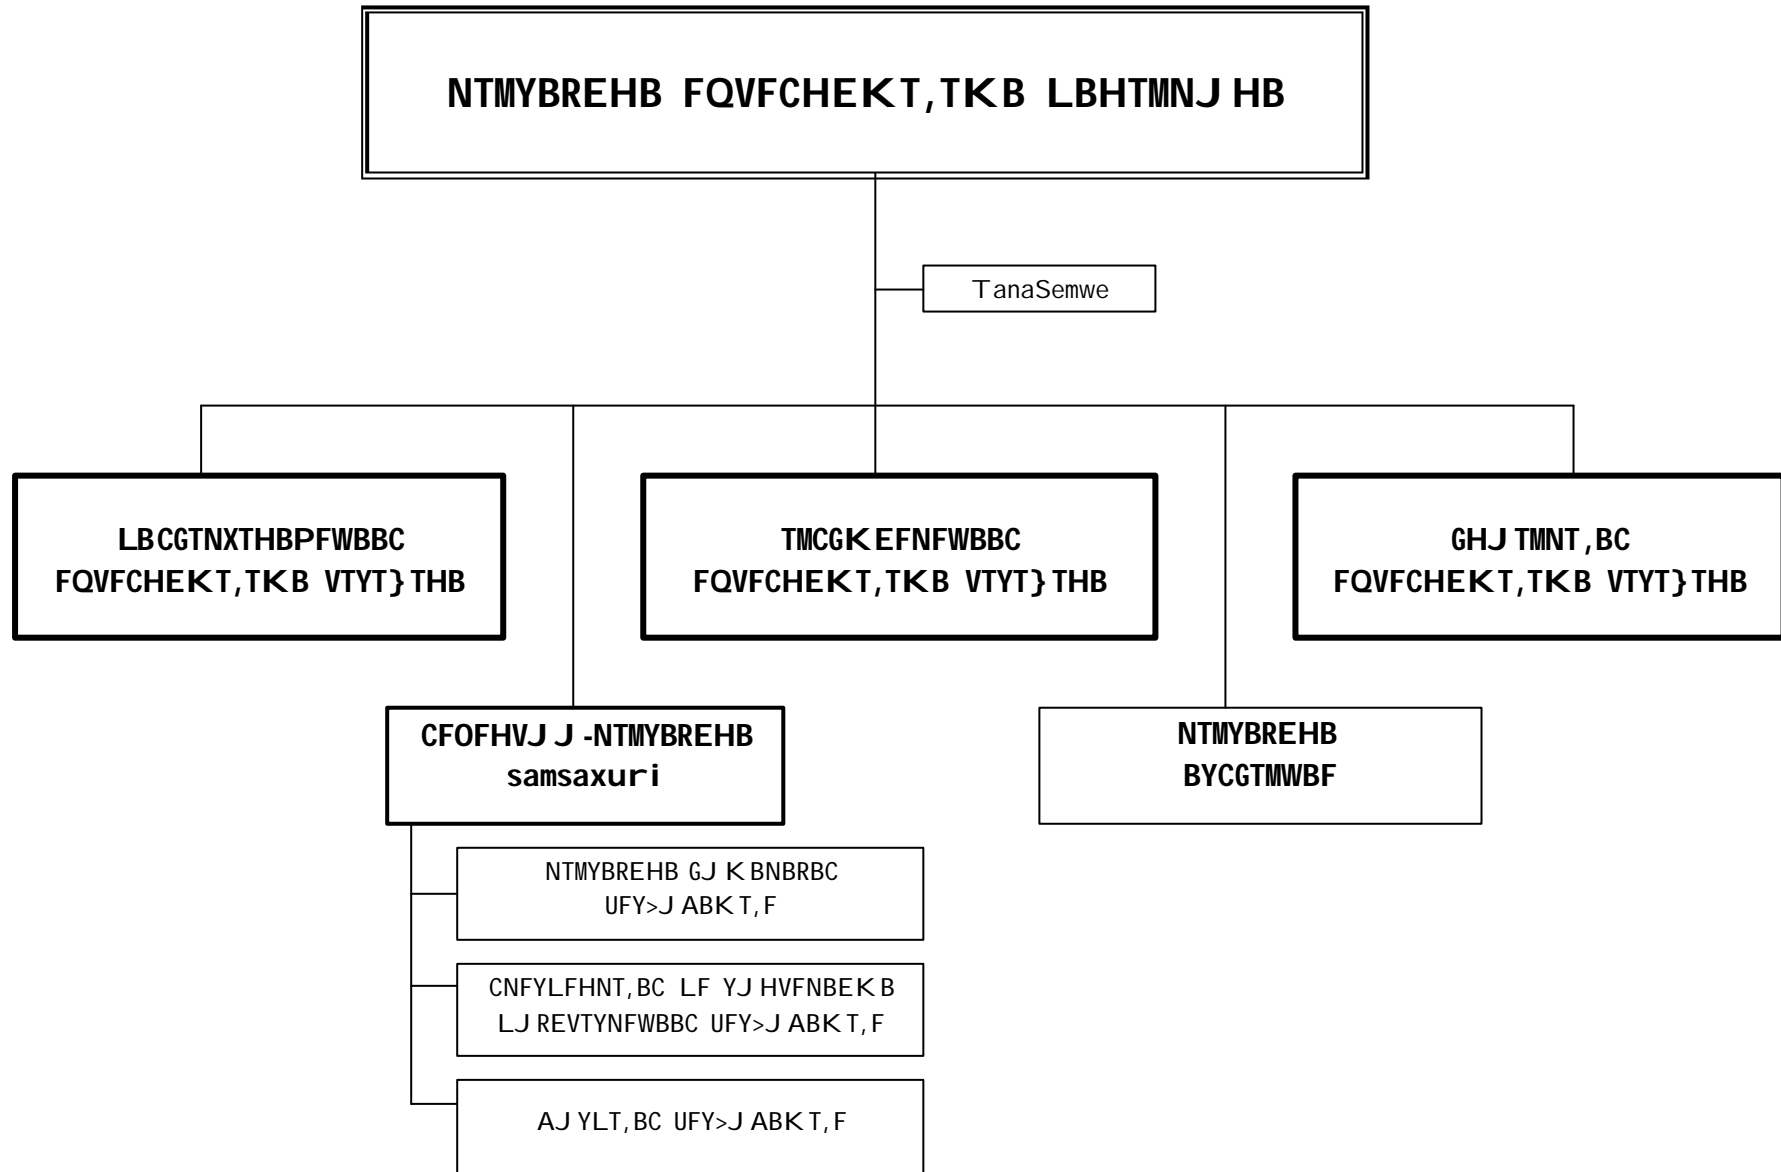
NTMYBREHB FQVFCHEKT,TKB LBHTMNJHB

TanaSemwe

LBCGTNXTHBPFWBBC FQVFCHEKT,TKB VTYT}THB

TMCGKEFNFWBBC FQVFCHEKT,TKB VTYT}THB

GHJTMNT,BC FQVFCHEKT,TKB VTYT}THB

CFOFHVJJ-NTMYBREHB samsaxuri

NTMYBREHB BYCGTMWBF

NTMYBREHB GJKBNBRBC UFY>JABKT,F

CNFYLFHNT,BC LF YJHVFNBEKB LJREVTYNFWBBC UFY>JABKT,F

AJYLT,BC UFY>JABKT,F